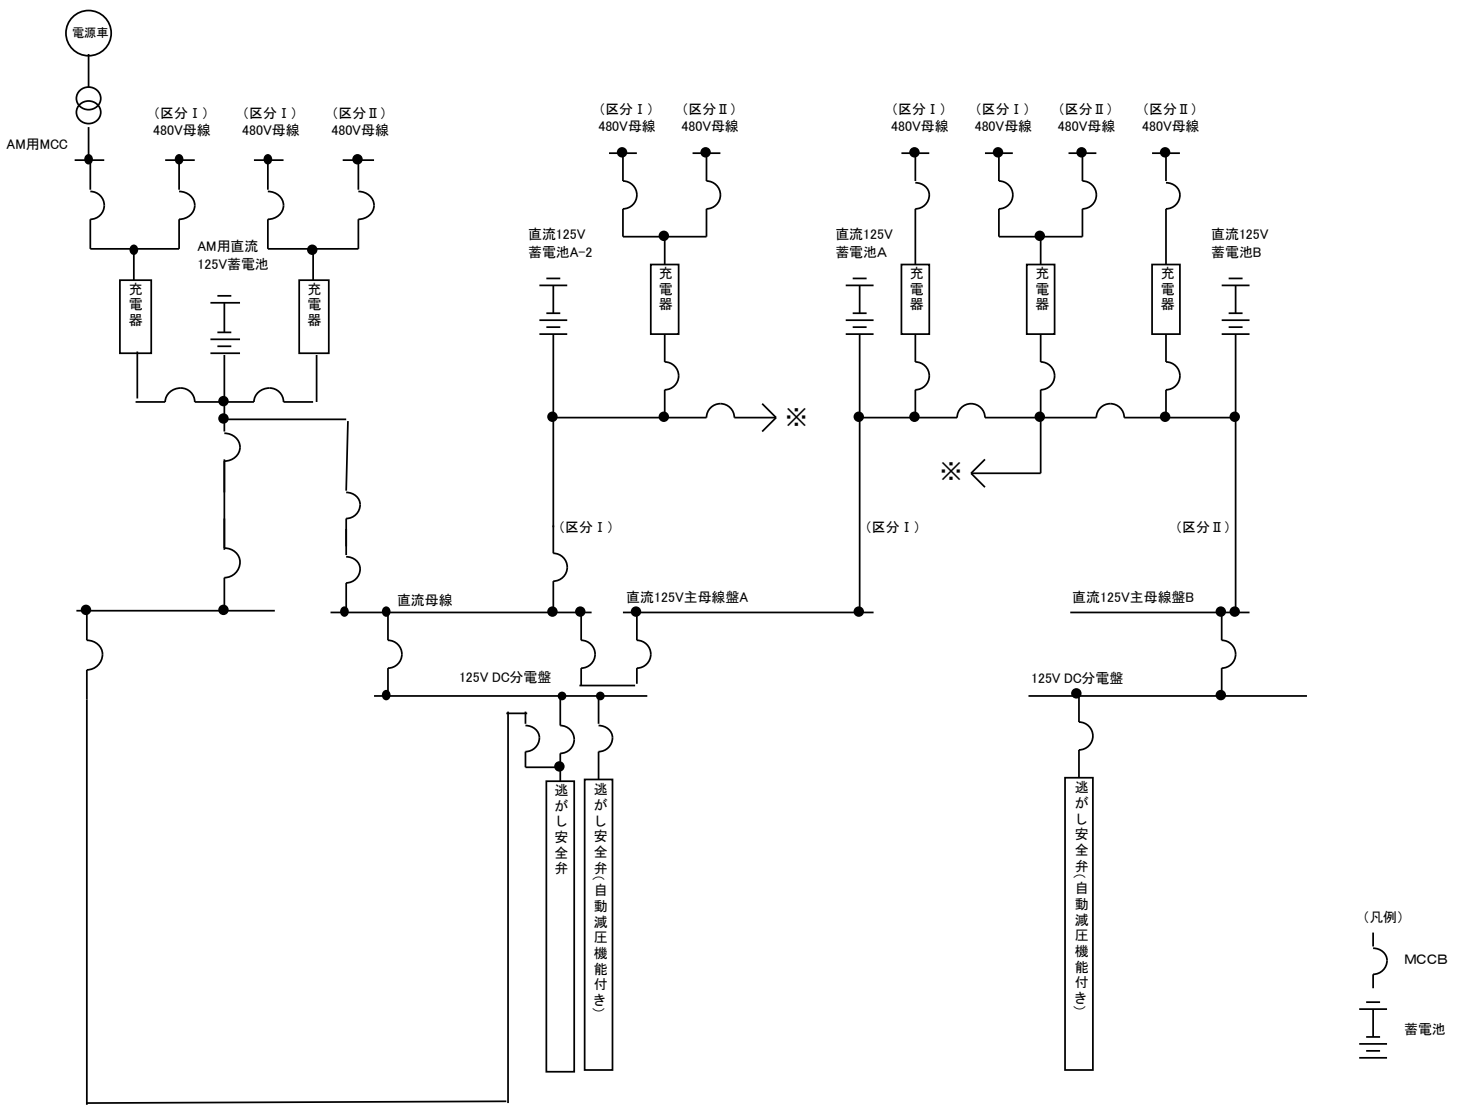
電源車

AM用MCC

（区分Ⅰ）
480V母線

（区分Ⅰ）
480V母線

（区分Ⅱ）
480V母線

AM用直流
125V蓄電池

充電器

充電器

（区分Ⅰ）
480V母線

（区分Ⅱ）
480V母線

直流125V
蓄電池A-2

充電器

※

（区分Ⅰ）

（区分Ⅰ）
480V母線

（区分Ⅰ）
480V母線

（区分Ⅱ）
480V母線

（区分Ⅱ）
480V母線

直流125V
蓄電池A

充電器

充電器

充電器

直流125V
蓄電池B

※

（区分Ⅰ）

（区分Ⅱ）

直流母線

直流125V主母線盤A

直流125V主母線盤B

125V DC分電盤

125V DC分電盤

逃がし安全弁

逃がし安全弁（自動減圧機能付き）

逃がし安全弁（自動減圧機能付き）

（凡例）

MCCB

蓄電池